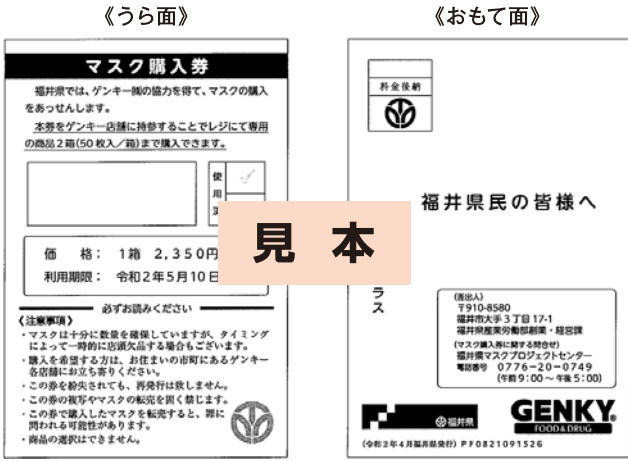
《うら面》

《おもて面》

マスク購入券

福井県では、ゲンキー㈱の協力を得て、マスクの購入をあっせんします。

本券をゲンキー店舗に持参することでレジにて専用の商品２箱（50枚入／箱）まで購入できます。

使用

済

価　格：１箱　２,３５０円

利用期限：令和２年５月１０日

必ずお読みください

《注意事項》

・マスクは十分に数量を確保していますが、タイミングによって一時的に店頭欠品する場合がございます。

・購入を希望する方は、お住まいの市町にあるゲンキー各店舗にお買い求めください。

・この券を紛失されても、再発行は致しません。

・この券の複写やマスクの転売を固く禁じます。

・この券で購入したマスクを転売すると、罪に問われる可能性があります。

・商品の選択はできません。

見　本

料金後納

福井県民の皆様へ

ラス

（差出人）
〒910-8580
福井市大手３丁目17-1
福井県産業労働部創業・経営課

（マスク購入券に関する問合せ）
福井県マスクプロジェクトセンター
電話番号　０７７６－２０－０７４９
（午前９:００～午後５:００）

福井県

GENKY
FOOD & DRUG

（令和２年４月福井県発行）ＰＦ０８２１０９１５２６